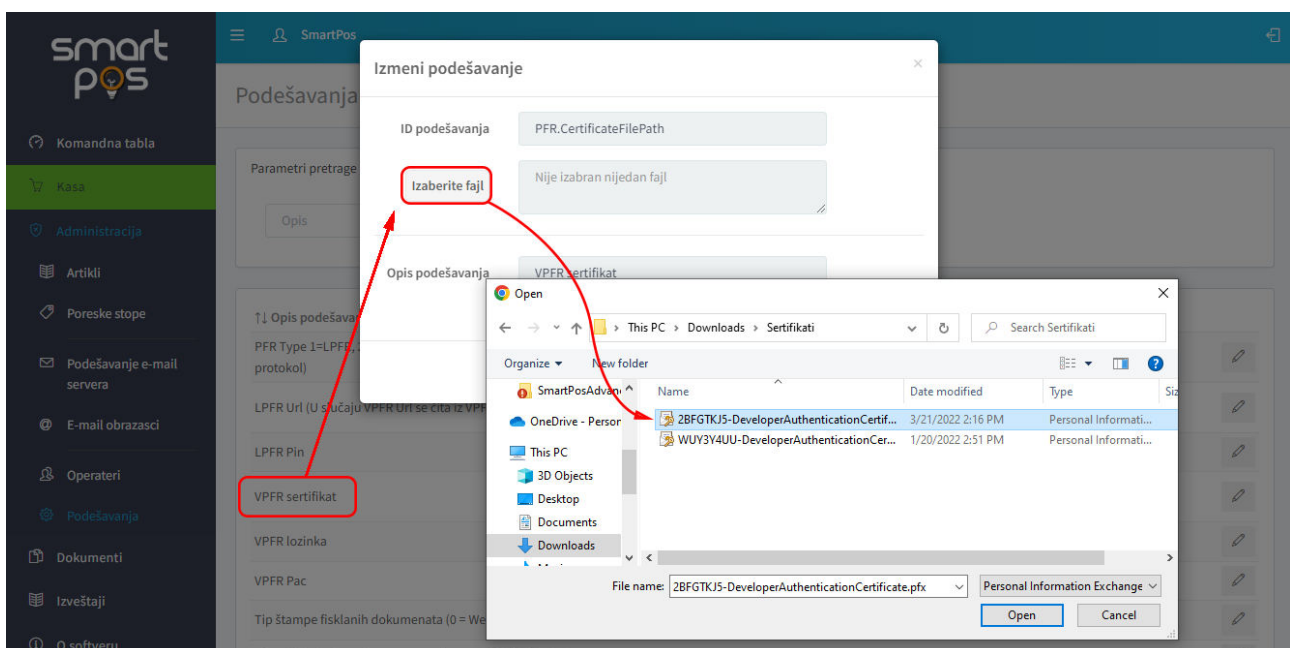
smart pos

Komandna tabla
Kasa
Administracija
Artikli
Poreske stope
Podešavanje e-mail servera
E-mail obrazasci
Operateri
Podešavanja
Dokumenti
Izveštaji
O softveru

SmartPos

Podešavanja

Parametri pretrage

Opis

↑↓ Opis podešava

PFR Type 1=LPFR, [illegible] protokol)

LPFR Url (U slučaju VPFR Url se čita iz VPF

LPFR Pin

VPFR sertifikat

VPFR lozinka

VPFR Pac

Tip štampe fisklanih dokumenata (0 = We

Izmeni podešavanje

×

ID podešavanja
PFR.CertificateFilePath

Izaberite fajl
Nije izabran nijedan fajl

Opis podešavanja
VPFR sertifikat

Open

×

This PC › Downloads › Sertifikati

Search Sertifikati

Organize ▾ New folder

SmartPosAdvan
OneDrive - Persor
This PC
3D Objects
Desktop
Documents
Downloads

| Name | Date modified | Type | Siz |
|---|---|---|---|
| 2BFGTKJ5-DeveloperAuthenticationCertif... | 3/21/2022 2:16 PM | Personal Informati... | |
| WUY3Y4UU-DeveloperAuthenticationCer... | 1/20/2022 2:51 PM | Personal Informati... | |

File name: 2BFGTKJ5-DeveloperAuthenticationCertificate.pfx

Personal Information Exchange

Open

Cancel